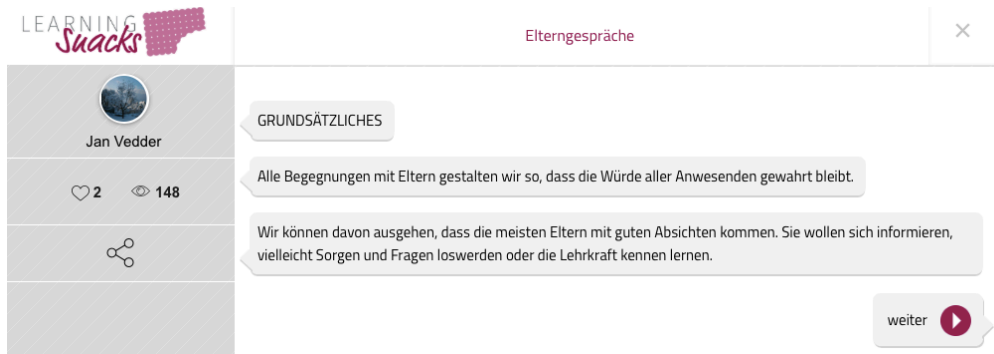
LEARNING Snacks

Elterngespräche

×

Jan Vedder

2 148

GRUNDSÄTZLICHES

Alle Begegnungen mit Eltern gestalten wir so, dass die Würde aller Anwesenden gewahrt bleibt.

Wir können davon ausgehen, dass die meisten Eltern mit guten Absichten kommen. Sie wollen sich informieren, vielleicht Sorgen und Fragen loswerden oder die Lehrkraft kennen lernen.

weiter